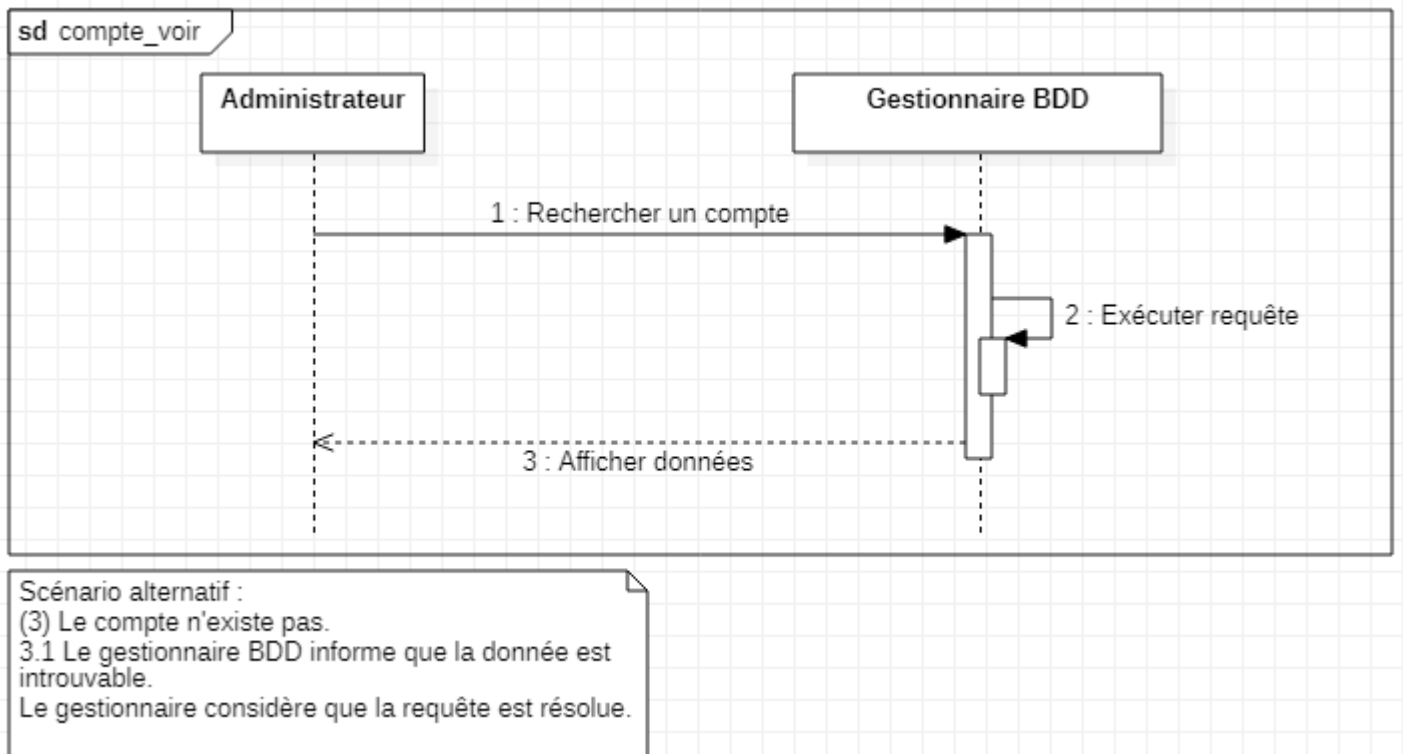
sd compte_voir

Administrateur

Gestionnaire BDD

1 : Rechercher un compte

2 : Exécuter requête

3 : Afficher données

Scénario alternatif :
(3) Le compte n'existe pas.
3.1 Le gestionnaire BDD informe que la donnée est introuvable.
Le gestionnaire considère que la requête est résolue.